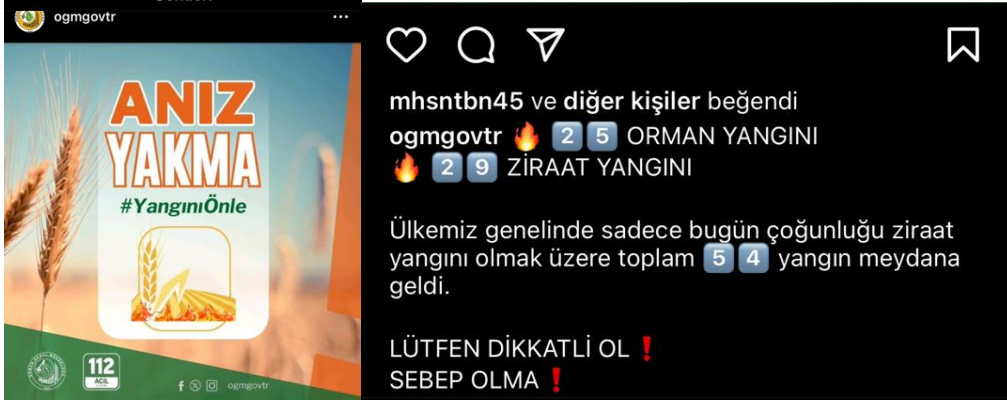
ogmgovtr ...

ANIZ YAKMA
#YangınıÖnle

112 ACİL

ogmgovtr

mhsntbn45 ve diğer kişiler beğendi
ogmgovtr 🔥 2️⃣5️⃣ ORMAN YANGINI
🔥 2️⃣9️⃣ ZİRAAT YANGINI

Ülkemiz genelinde sadece bugün çoğunluğu ziraat yangını olmak üzere toplam 5️⃣4️⃣ yangın meydana geldi.

LÜTFEN DİKKATLİ OL ❗
SEBEP OLMA ❗